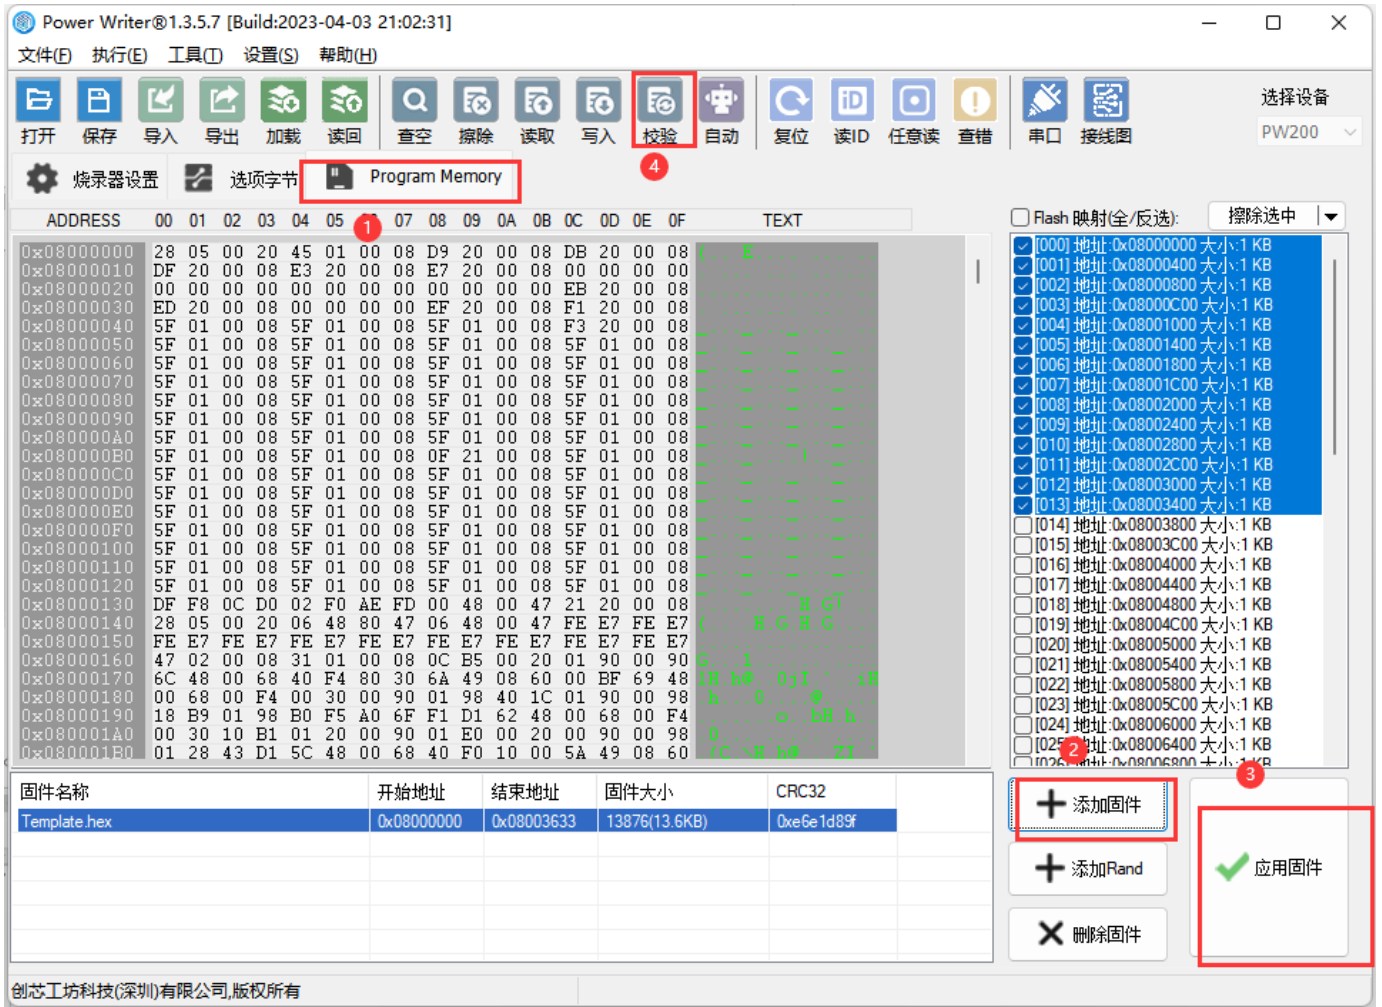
Power Writer®1.3.5.7 [Build:2023-04-03 21:02:31]

文件(F) 执行(E) 工具(T) 设置(S) 帮助(H)

打开 保存 导入 导出 加载 读回 查空 擦除 读取 写入 校验 自动 复位 读ID 任意读 查错 串口 接线图

选择设备
PW200

烧录器设置 选项字节 Program Memory

4

| ADDRESS | 00 | 01 | 02 | 03 | 04 | 05 | 06 | 07 | 08 | 09 | 0A | 0B | 0C | 0D | 0E | 0F | TEXT |
|---|---|---|---|---|---|---|---|---|---|---|---|---|---|---|---|---|---|
| 0x08000000 | 28 | 05 | 00 | 20 | 45 | 01 | 00 | 08 | D9 | 20 | 00 | 08 | DB | 20 | 00 | 08 | ( E |
| 0x08000010 | DF | 20 | 00 | 08 | E3 | 20 | 00 | 08 | E7 | 20 | 00 | 08 | 00 | 00 | 00 | 00 | |
| 0x08000020 | 00 | 00 | 00 | 00 | 00 | 00 | 00 | 00 | 00 | 00 | 00 | 00 | EB | 20 | 00 | 08 | |
| 0x08000030 | ED | 20 | 00 | 08 | 00 | 00 | 00 | 00 | EF | 20 | 00 | 08 | F1 | 20 | 00 | 08 | |
| 0x08000040 | 5F | 01 | 00 | 08 | 5F | 01 | 00 | 08 | 5F | 01 | 00 | 08 | F3 | 20 | 00 | 08 | _ _ _ |
| 0x08000050 | 5F | 01 | 00 | 08 | 5F | 01 | 00 | 08 | 5F | 01 | 00 | 08 | 5F | 01 | 00 | 08 | _ _ _ _ |
| 0x08000060 | 5F | 01 | 00 | 08 | 5F | 01 | 00 | 08 | 5F | 01 | 00 | 08 | 5F | 01 | 00 | 08 | _ _ _ _ |
| 0x08000070 | 5F | 01 | 00 | 08 | 5F | 01 | 00 | 08 | 5F | 01 | 00 | 08 | 5F | 01 | 00 | 08 | _ _ _ _ |
| 0x08000080 | 5F | 01 | 00 | 08 | 5F | 01 | 00 | 08 | 5F | 01 | 00 | 08 | 5F | 01 | 00 | 08 | _ _ _ _ |
| 0x08000090 | 5F | 01 | 00 | 08 | 5F | 01 | 00 | 08 | 5F | 01 | 00 | 08 | 5F | 01 | 00 | 08 | _ _ _ _ |
| 0x080000A0 | 5F | 01 | 00 | 08 | 5F | 01 | 00 | 08 | 5F | 01 | 00 | 08 | 5F | 01 | 00 | 08 | _ _ _ _ |
| 0x080000B0 | 5F | 01 | 00 | 08 | 5F | 01 | 00 | 08 | 0F | 21 | 00 | 08 | 5F | 01 | 00 | 08 | _ _ ! _ |
| 0x080000C0 | 5F | 01 | 00 | 08 | 5F | 01 | 00 | 08 | 5F | 01 | 00 | 08 | 5F | 01 | 00 | 08 | _ _ _ _ |
| 0x080000D0 | 5F | 01 | 00 | 08 | 5F | 01 | 00 | 08 | 5F | 01 | 00 | 08 | 5F | 01 | 00 | 08 | _ _ _ _ |
| 0x080000E0 | 5F | 01 | 00 | 08 | 5F | 01 | 00 | 08 | 5F | 01 | 00 | 08 | 5F | 01 | 00 | 08 | _ _ _ _ |
| 0x080000F0 | 5F | 01 | 00 | 08 | 5F | 01 | 00 | 08 | 5F | 01 | 00 | 08 | 5F | 01 | 00 | 08 | _ _ _ _ |
| 0x08000100 | 5F | 01 | 00 | 08 | 5F | 01 | 00 | 08 | 5F | 01 | 00 | 08 | 5F | 01 | 00 | 08 | _ _ _ _ |
| 0x08000110 | 5F | 01 | 00 | 08 | 5F | 01 | 00 | 08 | 5F | 01 | 00 | 08 | 5F | 01 | 00 | 08 | _ _ _ _ |
| 0x08000120 | 5F | 01 | 00 | 08 | 5F | 01 | 00 | 08 | 5F | 01 | 00 | 08 | 5F | 01 | 00 | 08 | _ _ _ _ |
| 0x08000130 | DF | F8 | 0C | D0 | 02 | F0 | AE | FD | 00 | 48 | 00 | 47 | 21 | 20 | 00 | 08 | H G! |
| 0x08000140 | 28 | 05 | 00 | 20 | 06 | 48 | 80 | 47 | 06 | 48 | 00 | 47 | FE | E7 | FE | E7 | ( H G H G |
| 0x08000150 | FE | E7 | FE | E7 | FE | E7 | FE | E7 | FE | E7 | FE | E7 | FE | E7 | FE | E7 | |
| 0x08000160 | 47 | 02 | 00 | 08 | 31 | 01 | 00 | 08 | 0C | B5 | 00 | 20 | 01 | 90 | 00 | 90 | G 1 |
| 0x08000170 | 6C | 48 | 00 | 68 | 40 | F4 | 80 | 30 | 6A | 49 | 08 | 60 | 00 | BF | 69 | 48 | lH h@ 0jI ` iH |
| 0x08000180 | 00 | 68 | 00 | F4 | 00 | 30 | 00 | 90 | 01 | 98 | 40 | 1C | 01 | 90 | 00 | 98 | h 0 @ |
| 0x08000190 | 18 | B9 | 01 | 98 | B0 | F5 | A0 | 6F | F1 | D1 | 62 | 48 | 00 | 68 | 00 | F4 | o bH h |
| 0x080001A0 | 00 | 30 | 10 | B1 | 01 | 20 | 00 | 90 | 01 | E0 | 00 | 20 | 00 | 90 | 00 | 98 | 0 |
| 0x080001B0 | 01 | 28 | 43 | D1 | 5C | 48 | 00 | 68 | 40 | F0 | 10 | 00 | 5A | 49 | 08 | 60 | (C \H h@ ZI ` |

1

Flash 映射(全/反选): 擦除选中

[000] 地址:0x08000000 大小:1 KB
[001] 地址:0x08000400 大小:1 KB
[002] 地址:0x08000800 大小:1 KB
[003] 地址:0x08000C00 大小:1 KB
[004] 地址:0x08001000 大小:1 KB
[005] 地址:0x08001400 大小:1 KB
[006] 地址:0x08001800 大小:1 KB
[007] 地址:0x08001C00 大小:1 KB
[008] 地址:0x08002000 大小:1 KB
[009] 地址:0x08002400 大小:1 KB
[010] 地址:0x08002800 大小:1 KB
[011] 地址:0x08002C00 大小:1 KB
[012] 地址:0x08003000 大小:1 KB
[013] 地址:0x08003400 大小:1 KB
[014] 地址:0x08003800 大小:1 KB
[015] 地址:0x08003C00 大小:1 KB
[016] 地址:0x08004000 大小:1 KB
[017] 地址:0x08004400 大小:1 KB
[018] 地址:0x08004800 大小:1 KB
[019] 地址:0x08004C00 大小:1 KB
[020] 地址:0x08005000 大小:1 KB
[021] 地址:0x08005400 大小:1 KB
[022] 地址:0x08005800 大小:1 KB
[023] 地址:0x08005C00 大小:1 KB
[024] 地址:0x08006000 大小:1 KB
[025] 地址:0x08006400 大小:1 KB

| 固件名称 | 开始地址 | 结束地址 | 固件大小 | CRC32 |
|---|---|---|---|---|
| Template.hex | 0x08000000 | 0x08003633 | 13876(13.6KB) | 0xe6e1d89f |

2 添加固件
3
添加Rand
应用固件
删除固件

创芯工坊科技(深圳)有限公司,版权所有